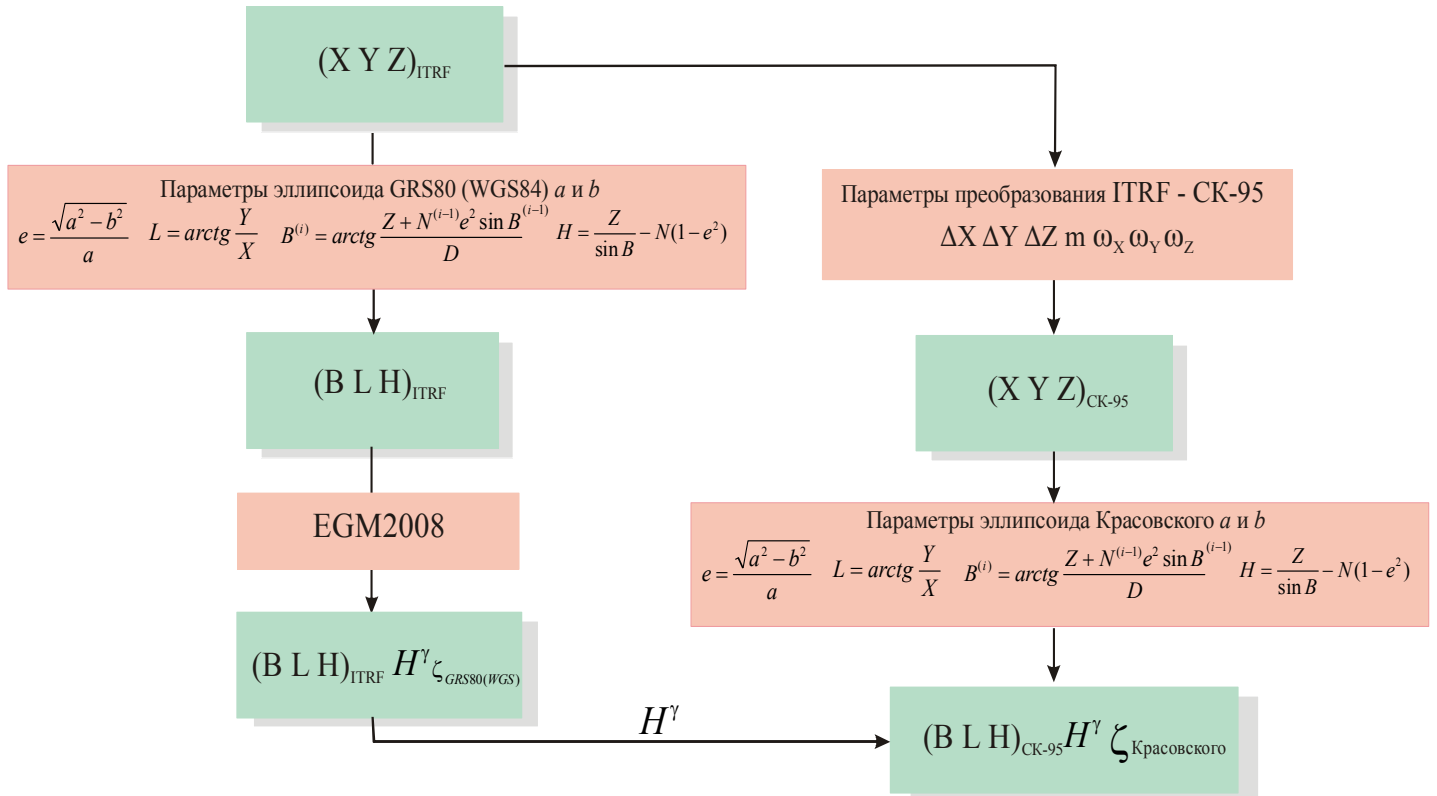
$(X\ Y\ Z)_{ITRF}$

Параметры эллипсоида GRS80 (WGS84) $a$ и $b$

$e=\frac{\sqrt{a^2-b^2}}{a}$ $L=arctg\frac{Y}{X}$ $B^{(i)}=arctg\frac{Z+N^{(i-1)}e^2\sin B^{(i-1)}}{D}$ $H=\frac{Z}{\sin B}-N(1-e^2)$

Параметры преобразования ITRF - СК-95

$\Delta X\ \Delta Y\ \Delta Z\ m\ \omega_X\ \omega_Y\ \omega_Z$

$(B\ L\ H)_{ITRF}$

$(X\ Y\ Z)_{СК-95}$

EGM2008

Параметры эллипсоида Красовского $a$ и $b$

$e=\frac{\sqrt{a^2-b^2}}{a}$ $L=arctg\frac{Y}{X}$ $B^{(i)}=arctg\frac{Z+N^{(i-1)}e^2\sin B^{(i-1)}}{D}$ $H=\frac{Z}{\sin B}-N(1-e^2)$

$(B\ L\ H)_{ITRF}\ H^{\gamma}\ \zeta_{GRS80(WGS)}$

$H^{\gamma}$

$(B\ L\ H)_{СК-95}H^{\gamma}\ \zeta_{Красовского}$